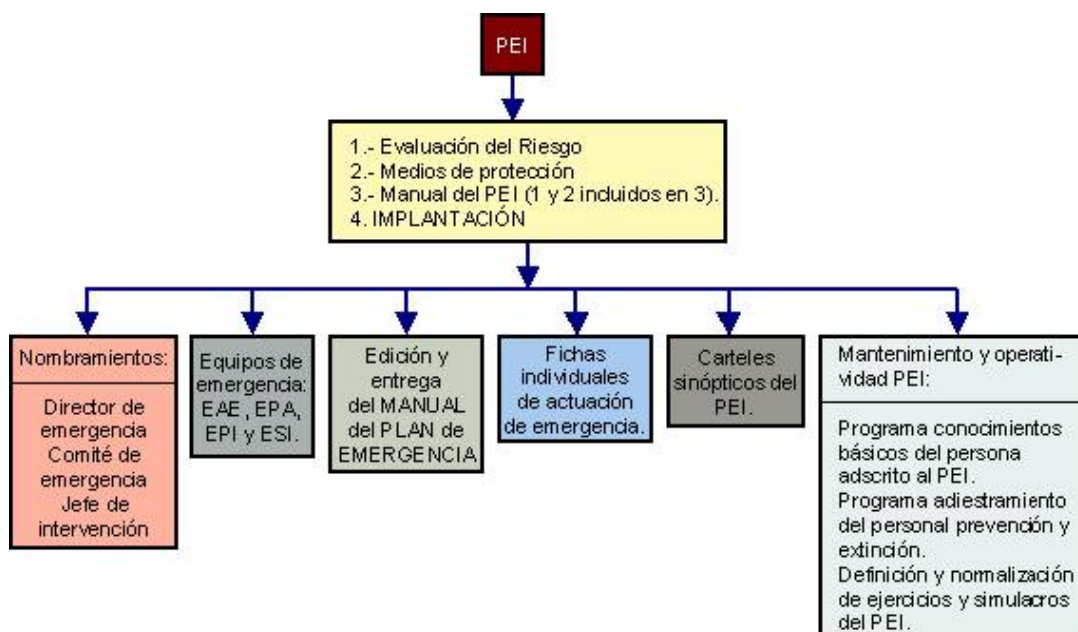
PEI

1.- Evaluación del Riesgo
2.- Medios de protección
3.- Manual del PEI (1 y 2 incluidos en 3).
4. IMPLANTACIÓN

Nombramientos:

Director de emergencia
Comité de emergencia
Jefe de intervención

Equipos de emergencia: EAE, EPA, EPI y ESI.

Edición y entrega del MANUAL del PLAN de EMERGENCIA

Fichas individuales de actuación de emergencia.

Carteles sinópticos del PEI.

Mantenimiento y operatividad PEI:

Programa conocimientos básicos del persona adscrito al PEI.
Programa adiestramiento del personal prevención y extinción.
Definición y normalización de ejercicios y simulacros del PEI.